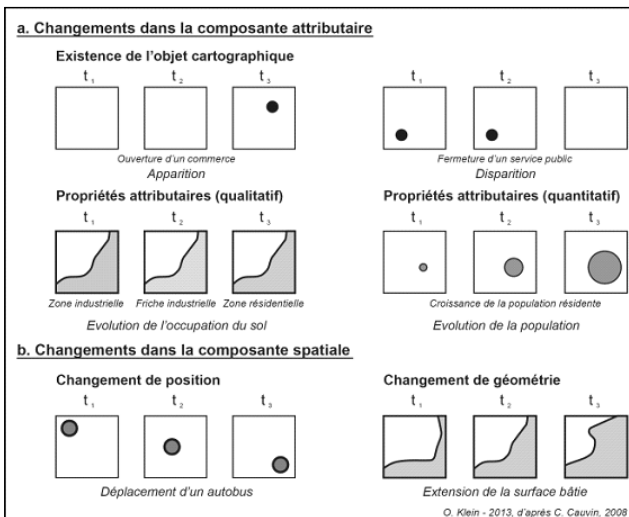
a. Changements dans la composante attributaire

Existence de l'objet cartographique

$t_1$ $t_2$ $t_3$

Ouverture d'un commerce
Apparition

$t_1$ $t_2$ $t_3$

Fermeture d'un service public
Disparition

Propriétés attributaires (qualitatif)

$t_1$ $t_2$ $t_3$

Zone industrielle Friche industrielle Zone résidentielle

Evolution de l'occupation du sol

Propriétés attributaires (quantitatif)

$t_1$ $t_2$ $t_3$

Croissance de la population résidente

Evolution de la population

b. Changements dans la composante spatiale

Changement de position

$t_1$ $t_2$ $t_3$

Déplacement d'un autobus

Changement de géométrie

$t_1$ $t_2$ $t_3$

Extension de la surface bâtie

O. Klein - 2013, d'après C. Cauvin, 2008